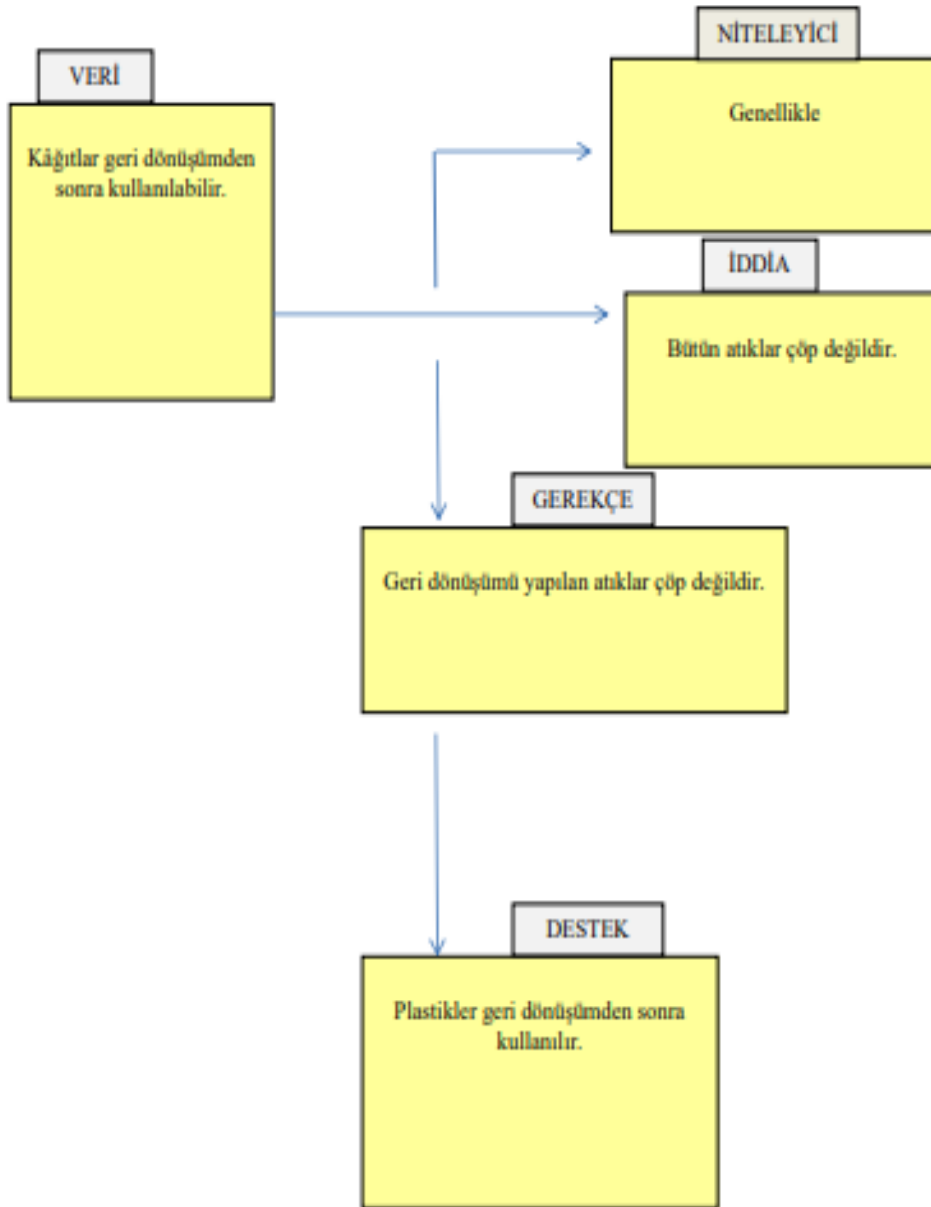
VERİ

Kâğıtlar geri dönüşümden sonra kullanılabilir.

NİTELEYİCİ

Genellikle

İDDİA

Bütün atıklar çöp değildir.

GEREKÇE

Geri dönüşümü yapılan atıklar çöp değildir.

DESTEK

Plastikler geri dönüşümden sonra kullanılır.